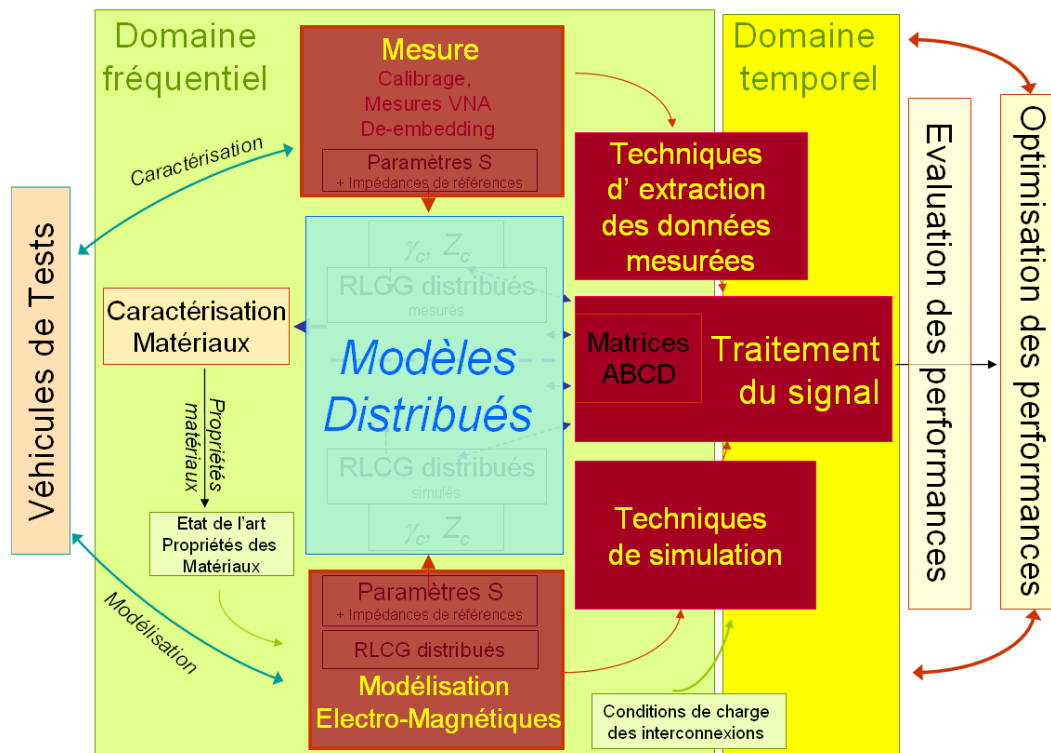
Domaine fréquentiel

Mesure
Calibrage,
Mesures VNA
De-embedding

Paramètres S
+ Impédances de références

Domaine temporel

Caractérisation

Techniques d' extraction des données mesurées

Evaluation des performances

Optimisation des performances

Véhicules de Tests

$\gamma_c$, $Z_c$

RLGG distribués
mesurés

Caractérisation Matériaux

Modèles Distribués

Matrices ABCD

Traitement du signal

Propriétés matériaux

RLCG distribués
simulés

$\gamma_c$, $Z_c$

Etat de l'art Propriétés des Matériaux

Techniques de simulation

Modélisation

Paramètres S
+ Impédances de références

RLCG distribués

Modélisation Electro-Magnétiques

Conditions de charge des interconnexions